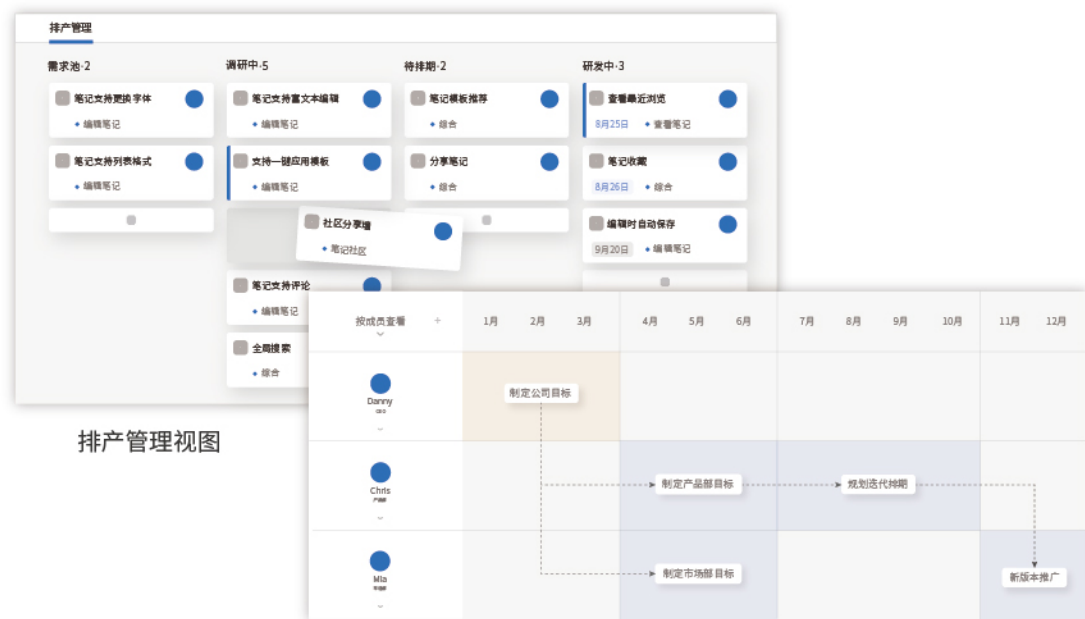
排产管理

需求池·2

笔记支持更换字体
编辑笔记

笔记支持列表格式
编辑笔记

调研中·5

笔记支持富文本编辑
编辑笔记

支持一键应用模板
编辑笔记

社区分享增
笔记社区

笔记支持评论
编辑笔记

全局搜索
综合

待排期·2

笔记模板推荐
综合

分享笔记
综合

研发中·3

查看最近浏览
8月25日
查看笔记

笔记收藏
8月26日
综合

编辑时自动保存
9月20日
编辑笔记

排产管理视图

按成员查看

| 1月 | 2月 | 3月 | 4月 | 5月 | 6月 | 7月 | 8月 | 9月 | 10月 | 11月 | 12月 |
|---|---|---|---|---|---|---|---|---|---|---|---|

Danny
CEO
制定公司目标

Chris
产品部
制定产品部目标
规划迭代排期

Mia
市场部
制定市场部目标
新版本推广